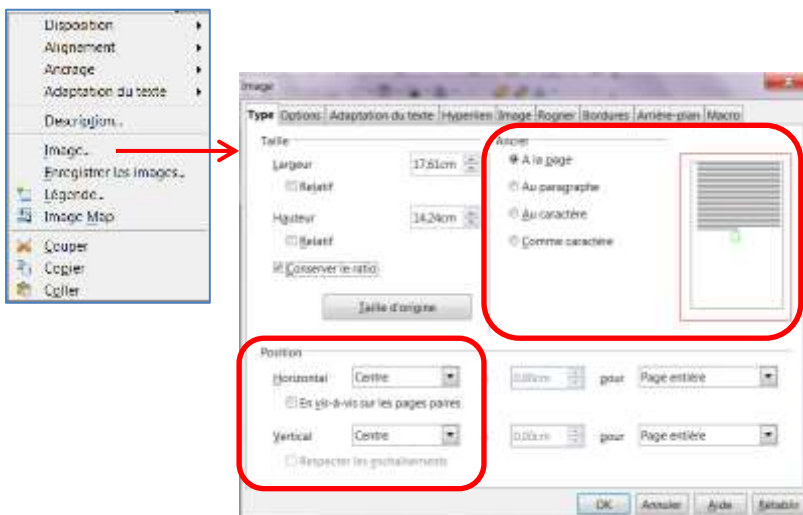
Disposition
Alignement
Ancrage
Adaptation du texte
Description...
Image...
Enregistrer les images...
Légende...
Image Map
Couper
Copier
Coller

Image

Type | Options | Adaptation du texte | Hyperlien | Image | Rogner | Bordures | Arrière-plan | Macro

Taille
Largeur 17,61cm
Relatif
Hauteur 14,24cm
Relatif
Conserver le ratio
Taille d'origine

Ancrer
A la page
Au paragraphe
Au caractère
Comme caractère

Position
Horizontal Centre 0,00cm pour Page entière
En vis-à-vis sur les pages paires
Vertical Centre 0,00cm pour Page entière
Respecter les enchaînements

OK Annuler Aide Rétablir